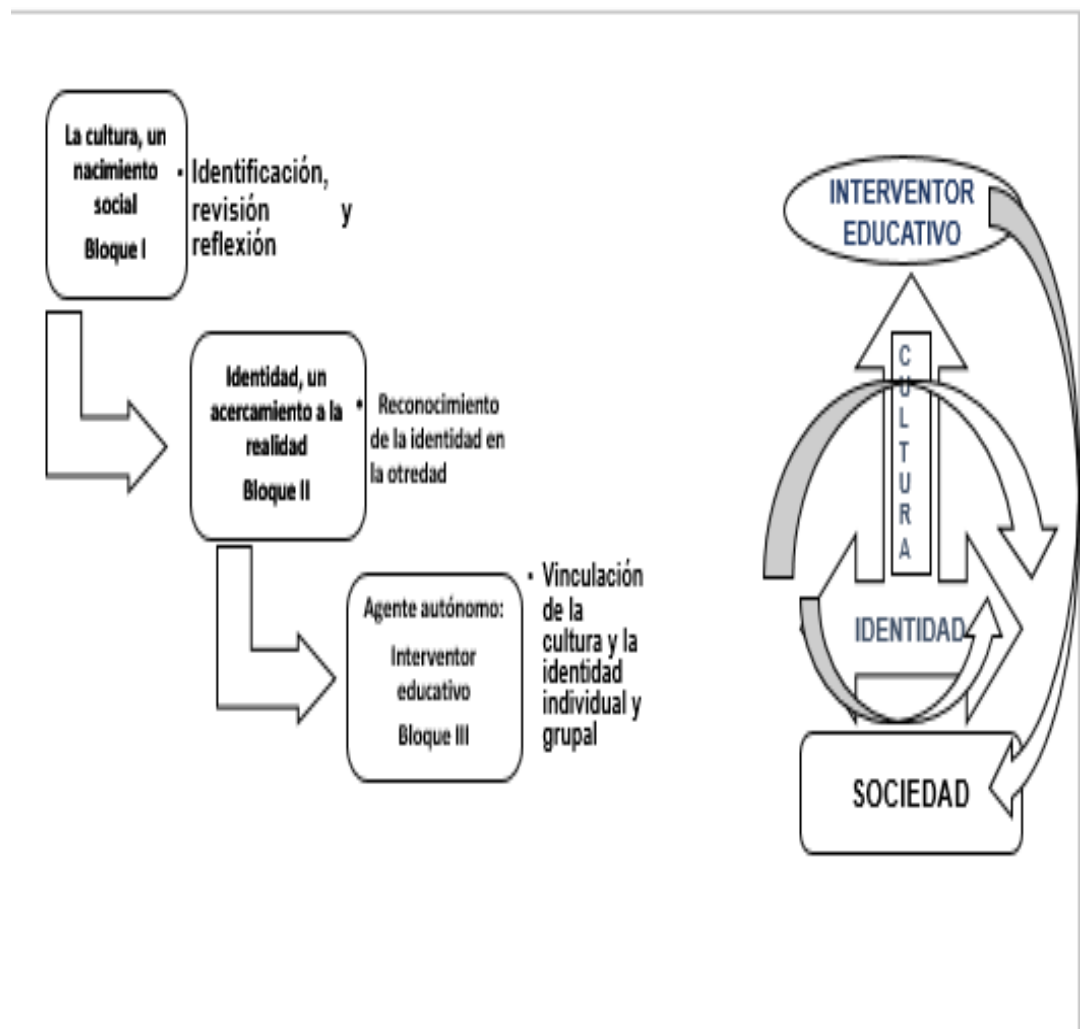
La cultura, un nacimiento social
Bloque I

• Identificación, revisión y reflexión

Identidad, un acercamiento a la realidad
Bloque II

• Reconocimiento de la identidad en la otredad

Agente autónomo:
Interventor educativo
Bloque III

• Vinculación de la cultura y la identidad individual y grupal

INTERVENTOR EDUCATIVO

C U L T U R A

IDENTIDAD

SOCIEDAD